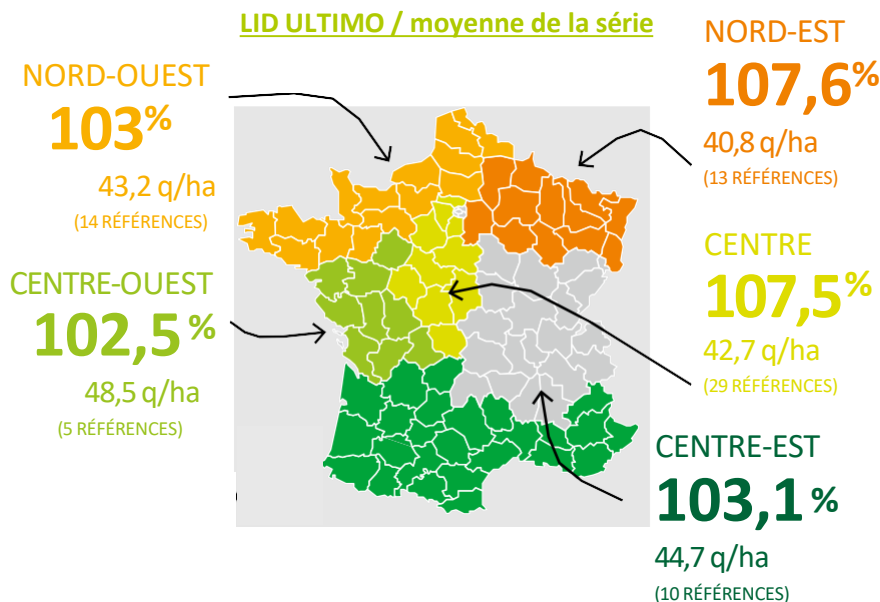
LID ULTIMO / moyenne de la série

NORD-OUEST
103%
43,2 q/ha
(14 RÉFÉRENCES)

NORD-EST
107,6%
40,8 q/ha
(13 RÉFÉRENCES)

CENTRE-OUEST
102,5 %
48,5 q/ha
(5 RÉFÉRENCES)

CENTRE
107,5%
42,7 q/ha
(29 RÉFÉRENCES)

CENTRE-EST
103,1 %
44,7 q/ha
(10 RÉFÉRENCES)